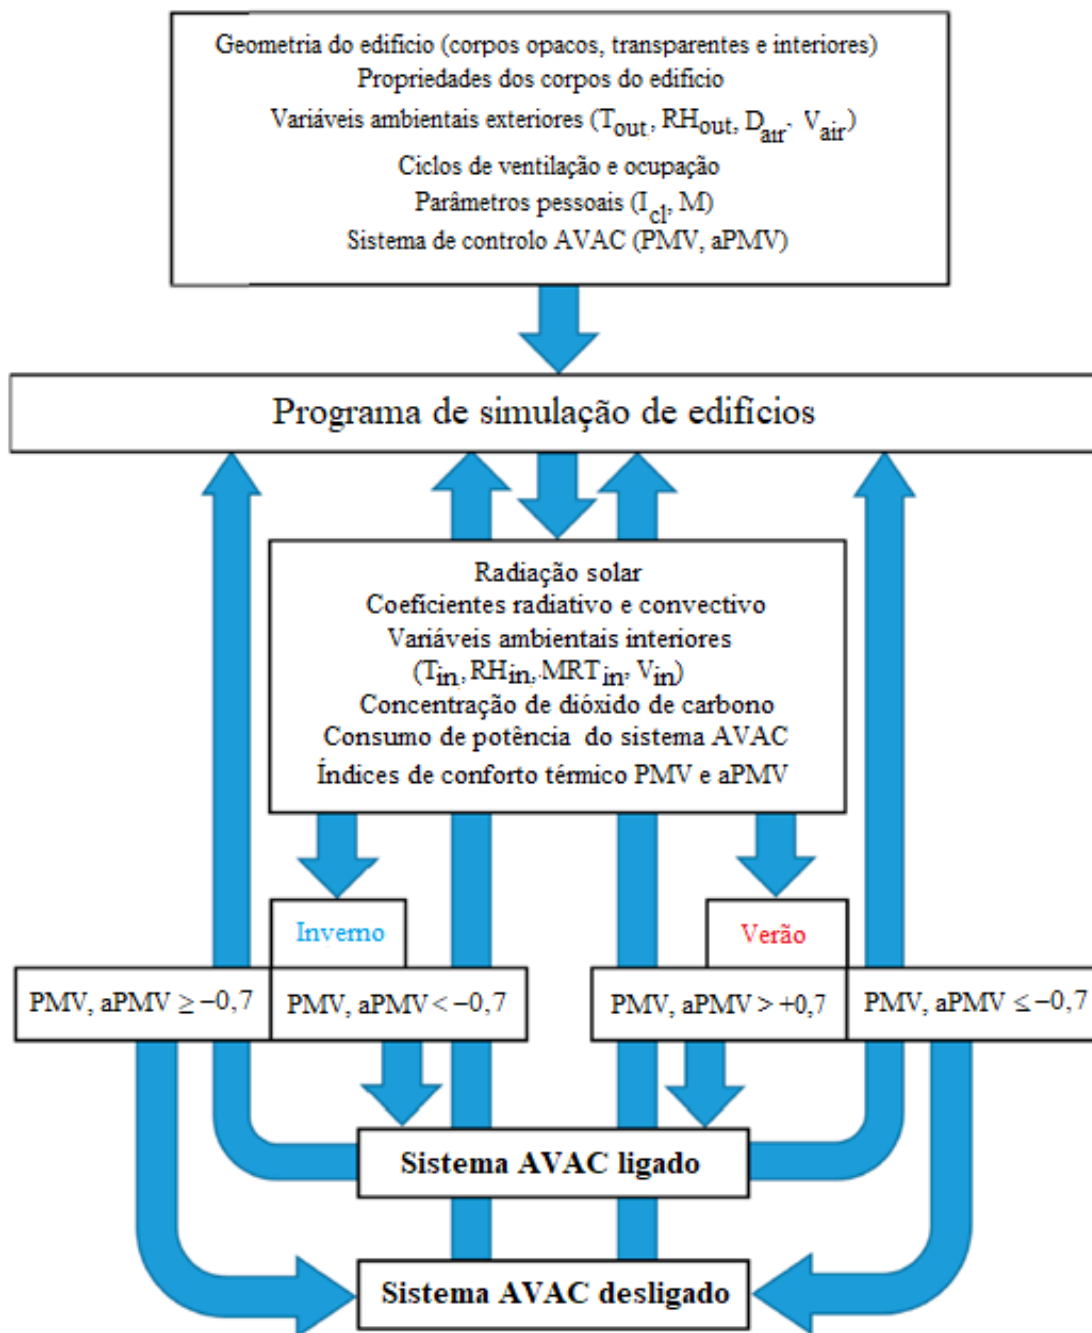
Geometria do edifício (corpos opacos, transparentes e interiores)
Propriedades dos corpos do edifício
Variáveis ambientais exteriores ($T_{out}$, $RH_{out}$, $D_{air}$, $V_{air}$)
Ciclos de ventilação e ocupação
Parâmetros pessoais ($I_{cl}$, M)
Sistema de controlo AVAC (PMV, aPMV)

Programa de simulação de edifícios

Radiação solar
Coeficientes radiativo e convectivo
Variáveis ambientais interiores
($T_{in}$, $RH_{in}$, $MRT_{in}$, $V_{in}$)
Concentração de dióxido de carbono
Consumo de potência do sistema AVAC
Índices de conforto térmico PMV e aPMV

Inverno

Verão

PMV, aPMV $\geq -0,7$

PMV, aPMV $< -0,7$

PMV, aPMV $> +0,7$

PMV, aPMV $\leq -0,7$

Sistema AVAC ligado

Sistema AVAC desligado